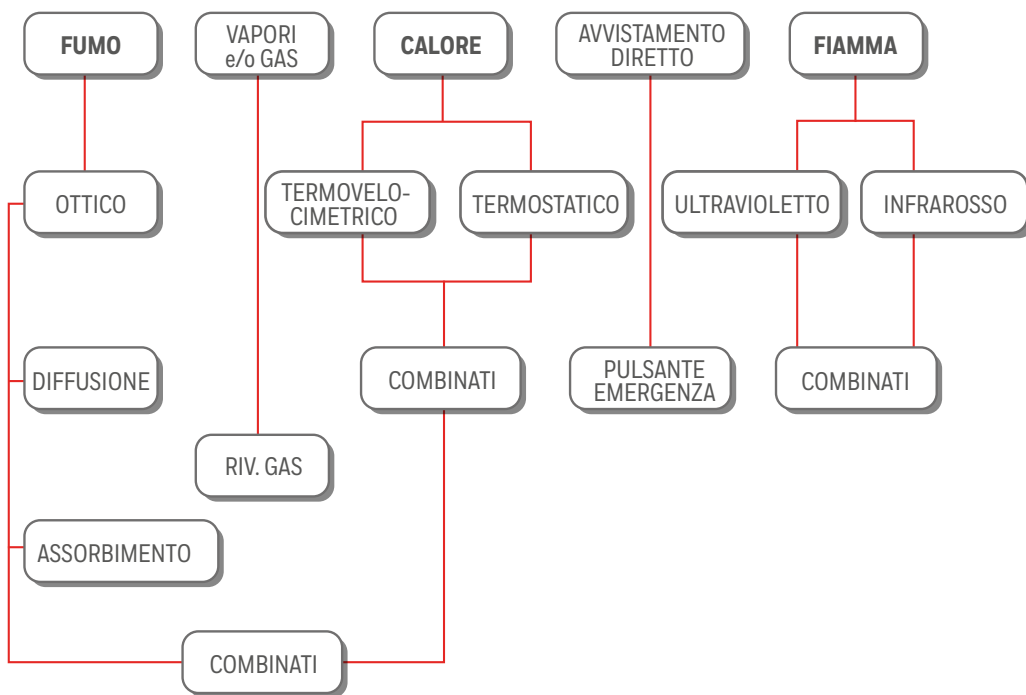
FUMO

VAPORI e/o GAS

CALORE

AVVISTAMENTO DIRETTO

FIAMMA

OTTICO

TERMOVELOCIMETRICO

TERMOSTATICO

ULTRAVIOLETTO

INFRAROSSO

DIFFUSIONE

COMBINATI

PULSANTE EMERGENZA

COMBINATI

RIV. GAS

ASSORBIMENTO

COMBINATI